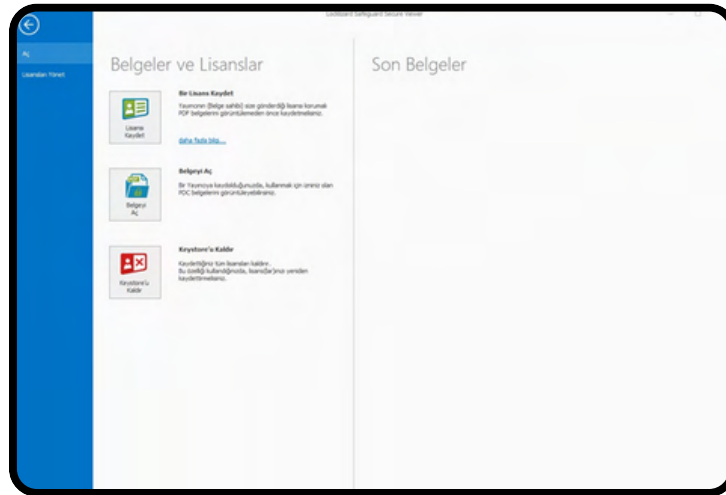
Locklizard Safeguard Secure Viewer

Aç

Lisansları Yönet

Belgeler ve Lisanslar

Lisans Kaydet

Bir Lisans Kaydet

Yayıncının (Belge sahibi) size gönderdiği lisansı korumalı PDF belgelerini görüntülemeden önce kaydetmelisiniz.

daha fazla bilgi...

Belgeyi Aç

Belgeyi Aç

Bir Yayıncıya kaydolduğunuzda, kullanmak için izniniz olan PDF belgelerini görüntüleyebilirsiniz.

Keystore'u Kaldır

Keystore'u Kaldır

Kaydettiğiniz tüm lisansları kaldırır. Bu özelliği kullandığınızda, lisans(lar)ınızı yeniden kaydetmelisiniz.

Son Belgeler